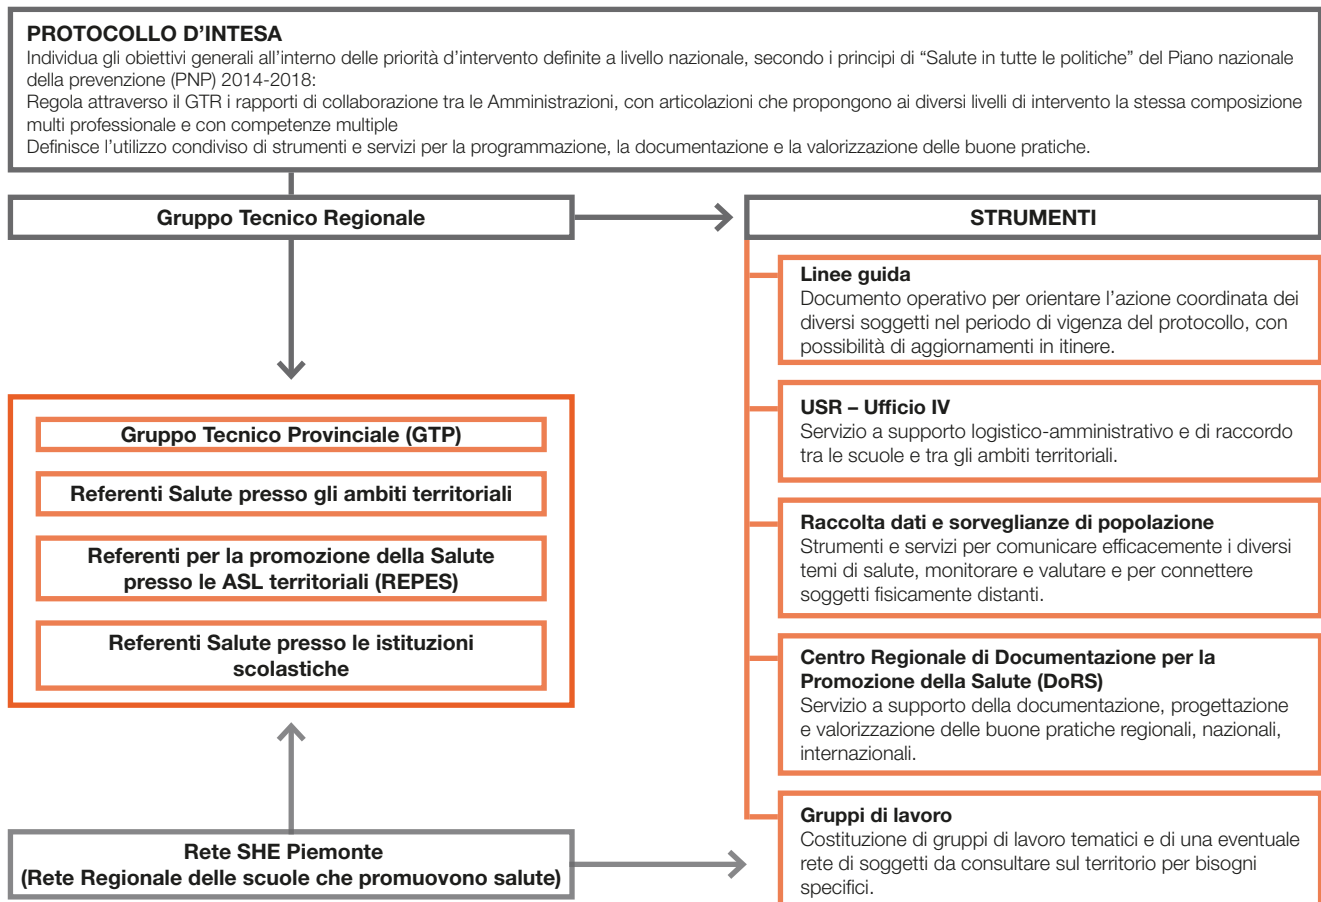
PROTOCOLLO D'INTESA
Individua gli obiettivi generali all'interno delle priorità d'intervento definite a livello nazionale, secondo i principi di "Salute in tutte le politiche" del Piano nazionale della prevenzione (PNP) 2014-2018:
Regola attraverso il GTR i rapporti di collaborazione tra le Amministrazioni, con articolazioni che propongono ai diversi livelli di intervento la stessa composizione multi professionale e con competenze multiple
Definisce l'utilizzo condiviso di strumenti e servizi per la programmazione, la documentazione e la valorizzazione delle buone pratiche.

Gruppo Tecnico Regionale

Gruppo Tecnico Provinciale (GTP)

Referenti Salute presso gli ambiti territoriali

Referenti per la promozione della Salute presso le ASL territoriali (REPES)

Referenti Salute presso le istituzioni scolastiche

Rete SHE Piemonte
(Rete Regionale delle scuole che promuovono salute)

STRUMENTI

Linee guida
Documento operativo per orientare l'azione coordinata dei diversi soggetti nel periodo di vigenza del protocollo, con possibilità di aggiornamenti in itinere.

USR – Ufficio IV
Servizio a supporto logistico-amministrativo e di raccordo tra le scuole e tra gli ambiti territoriali.

Raccolta dati e sorveglianze di popolazione
Strumenti e servizi per comunicare efficacemente i diversi temi di salute, monitorare e valutare e per connettere soggetti fisicamente distanti.

Centro Regionale di Documentazione per la Promozione della Salute (DoRS)
Servizio a supporto della documentazione, progettazione e valorizzazione delle buone pratiche regionali, nazionali, internazionali.

Gruppi di lavoro
Costituzione di gruppi di lavoro tematici e di una eventuale rete di soggetti da consultare sul territorio per bisogni specifici.